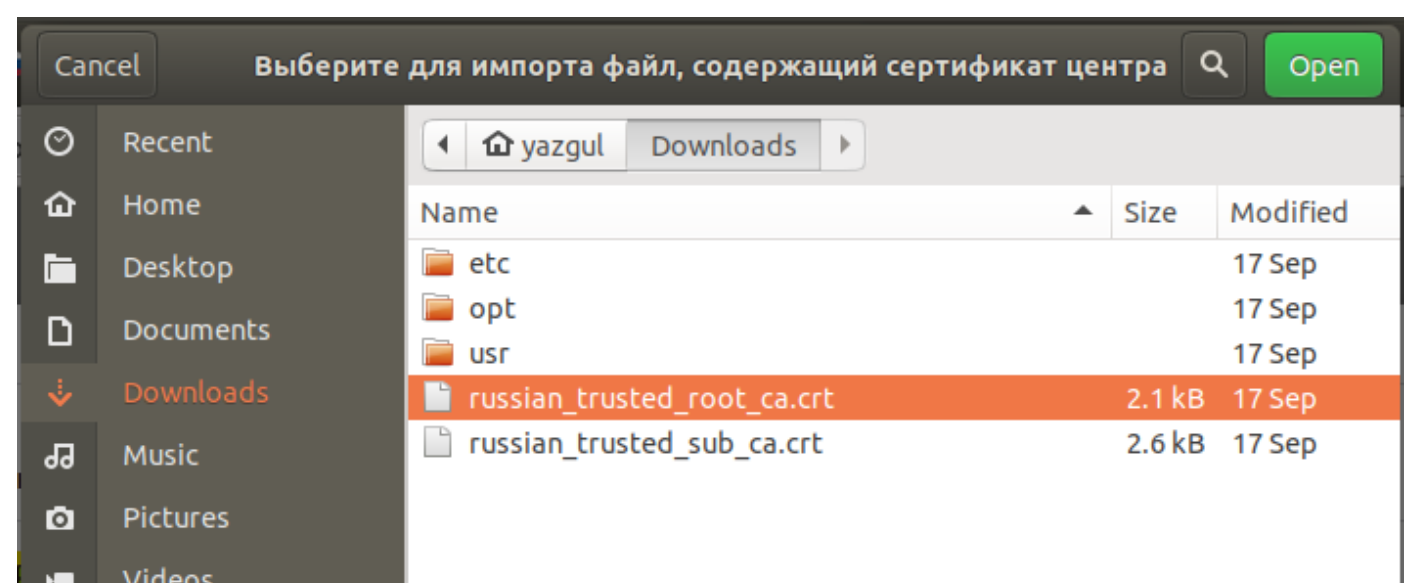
Cancel

Выберите для импорта файл, содержащий сертификат центра

Open

Recent
Home
Desktop
Documents
Downloads
Music
Pictures
Videos

yazgul
Downloads

| Name | Size | Modified |
|---|---|---|
| etc | | 17 Sep |
| opt | | 17 Sep |
| usr | | 17 Sep |
| russian_trusted_root_ca.crt | 2.1 kB | 17 Sep |
| russian_trusted_sub_ca.crt | 2.6 kB | 17 Sep |